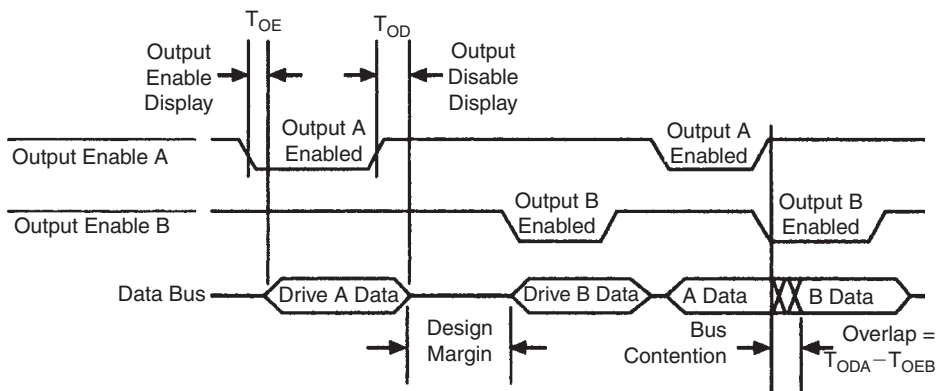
$T_{OE}$

$T_{OD}$

Output Enable Display

Output Disable Display

Output Enable A

Output A Enabled

Output A Enabled

Output Enable B

Output B Enabled

Output B Enabled

Data Bus

Drive A Data

Drive B Data

A Data

B Data

Design Margin

Bus Contention

Overlap = $T_{ODA} - T_{OEB}$